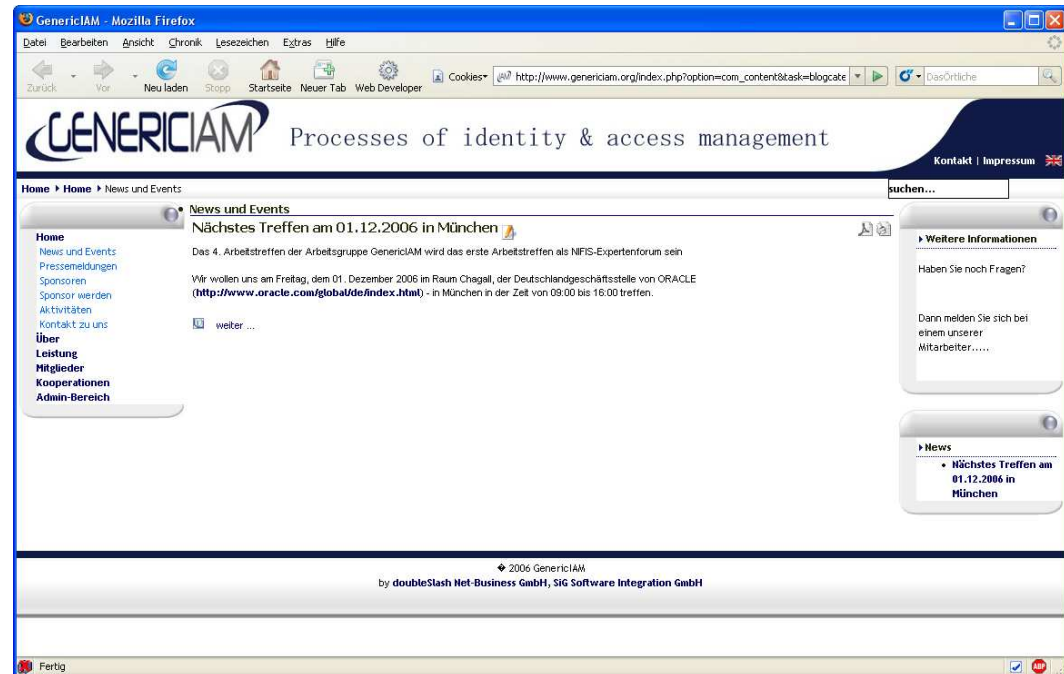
GenericIAM - Mozilla Firefox

Datei Bearbeiten Ansicht Chronik Lesezeichen Extras Hilfe

Zurück Vor Neu laden Stopp Startseite Neuer Tab Web Developer

Cookies http://www.genericiam.org/index.php?option=com_content&task=blogcate

DasÖrtliche

GENERICIAM Processes of identity & access management

Kontakt | Impressum

Home ▸ Home ▸ News und Events

suchen...

Home
News und Events
Pressemeldungen
Sponsoren
Sponsor werden
Aktivitäten
Kontakt zu uns
Über
Leistung
Mitglieder
Kooperationen
Admin-Bereich

News und Events

Nächstes Treffen am 01.12.2006 in München

Das 4. Arbeitstreffen der Arbeitsgruppe GenericIAM wird das erste Arbeitstreffen als NIFIS-Expertenforum sein

Wir wollen uns am Freitag, dem 01. Dezember 2006 im Raum Chagall, der Deutschlandgeschäftsstelle von ORACLE (http://www.oracle.com/global/de/index.html) - in München in der Zeit von 09:00 bis 16:00 treffen.

weiter ...

▸ Weitere Informationen

Haben Sie noch Fragen?

Dann melden Sie sich bei einem unserer Mitarbeiter.....

▸ News

• Nächstes Treffen am 01.12.2006 in München

© 2006 GenericIAM
by doubleSlash Net-Business GmbH, SiG Software Integration GmbH

Fertig